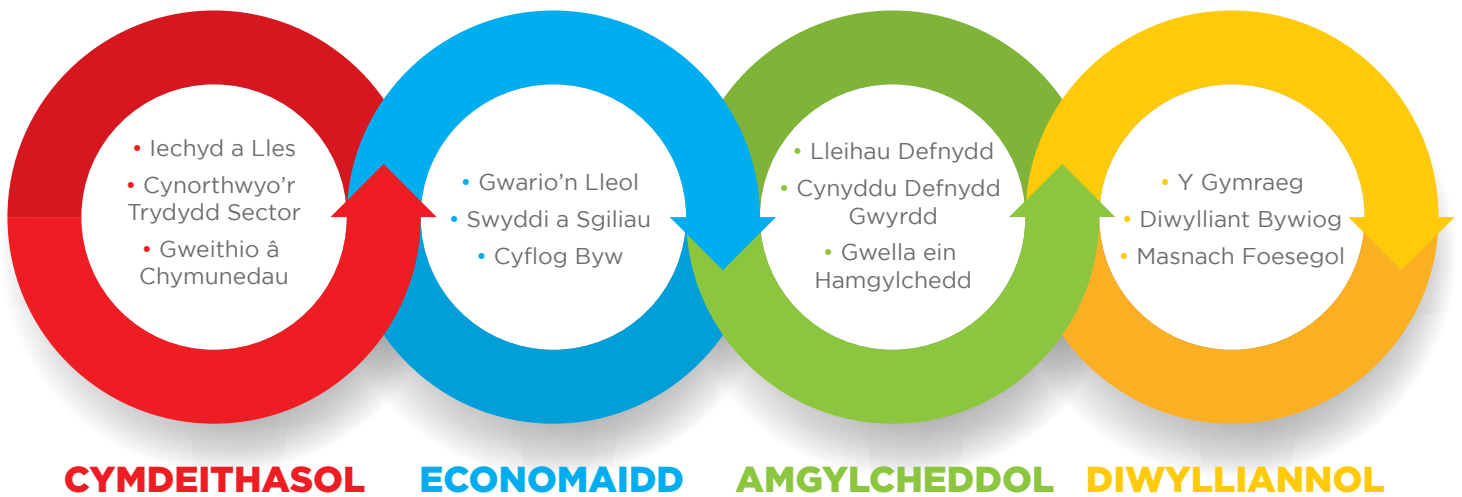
• Iechyd a Lles
• Cynorthwyo'r Trydydd Sector
• Gweithio â Chymunedau

CYMDEITHASOL

• Gwario'n Lleol
• Swyddi a Sgiliau
• Cyflog Byw

ECONOMAIDD

• Lleihau Defnydd
• Cynyddu Defnydd Gwyrdd
• Gwella ein Hamgylchedd

AMGYLCHEDDOL

• Y Gymraeg
• Diwylliant Bywiog
• Masnach Foesegol

DIWYLLIANNOL